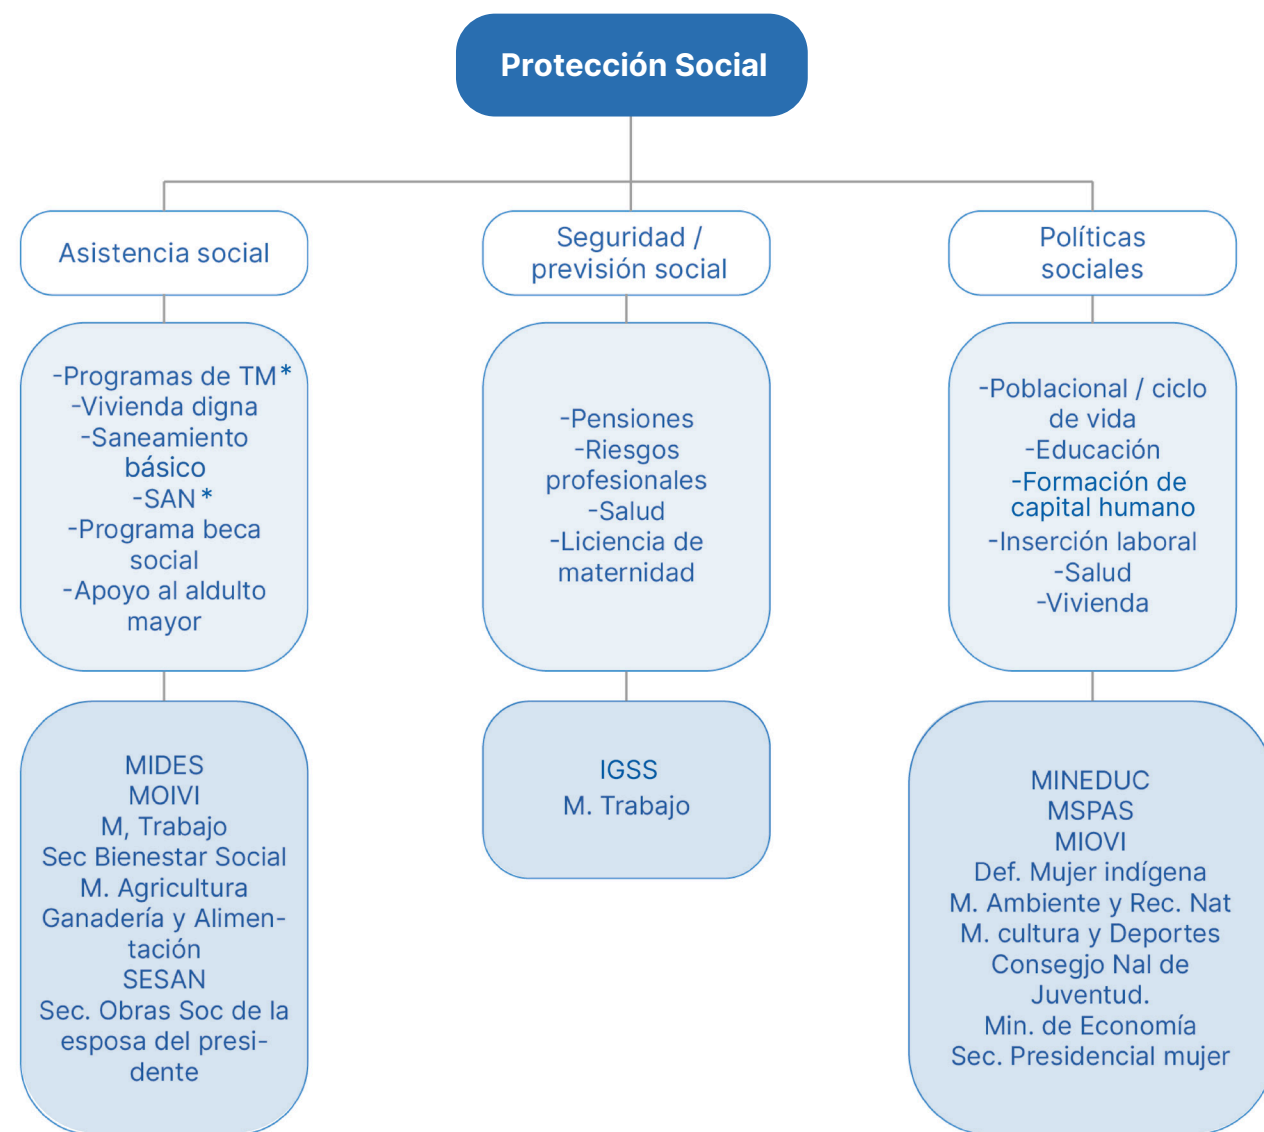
Protección Social

Asistencia social

-Programas de TM*
-Vivienda digna
-Saneamiento básico
-SAN*
-Programa beca social
-Apoyo al aldulto mayor

MIDES
MOIVI
M, Trabajo
Sec Bienestar Social
M. Agricultura Ganadería y Alimentación
SESAN
Sec. Obras Soc de la esposa del presidente

Seguridad / previsión social

-Pensiones
-Riesgos profesionales
-Salud
-Liciencia de maternidad

IGSS
M. Trabajo

Políticas sociales

-Poblacional / ciclo de vida
-Educación
-Formación de capital humano
-Inserción laboral
-Salud
-Vivienda

MINEDUC
MSPAS
MIOVI
Def. Mujer indígena
M. Ambiente y Rec. Nat
M. cultura y Deportes
Consegjo Nal de Juventud.
Min. de Economía
Sec. Presidencial mujer